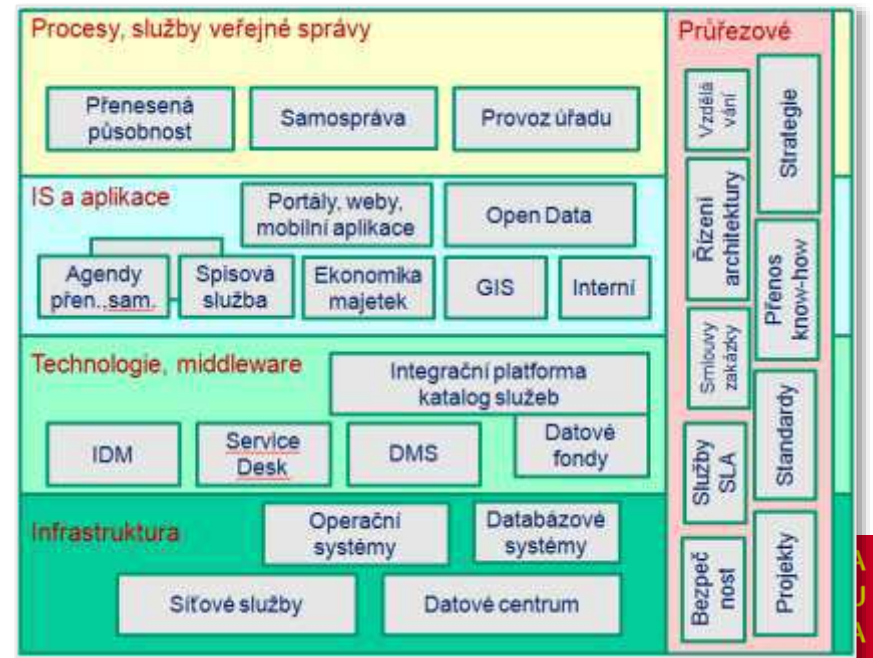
Procesy, služby veřejné správy

Přenesená působnost

Samospráva

Provoz úřadu

IS a aplikace

Portály, weby, mobilní aplikace

Open Data

Agendy přen..sam.

Spisová služba

Ekonomika majetek

GIS

Interní

Technologie, middleware

Integrační platforma katalog služeb

IDM

Service Desk

DMS

Datové fondy

Infrastruktura

Operační systémy

Databázové systémy

Síťové služby

Datové centrum

Průřezové

Vzdělá vání

Strategie

Řízení architektury

Přenos know-how

Smlouvy zakázky

Standardy

Služby SLA

Bezpeč nost

Projekty

A
U
A